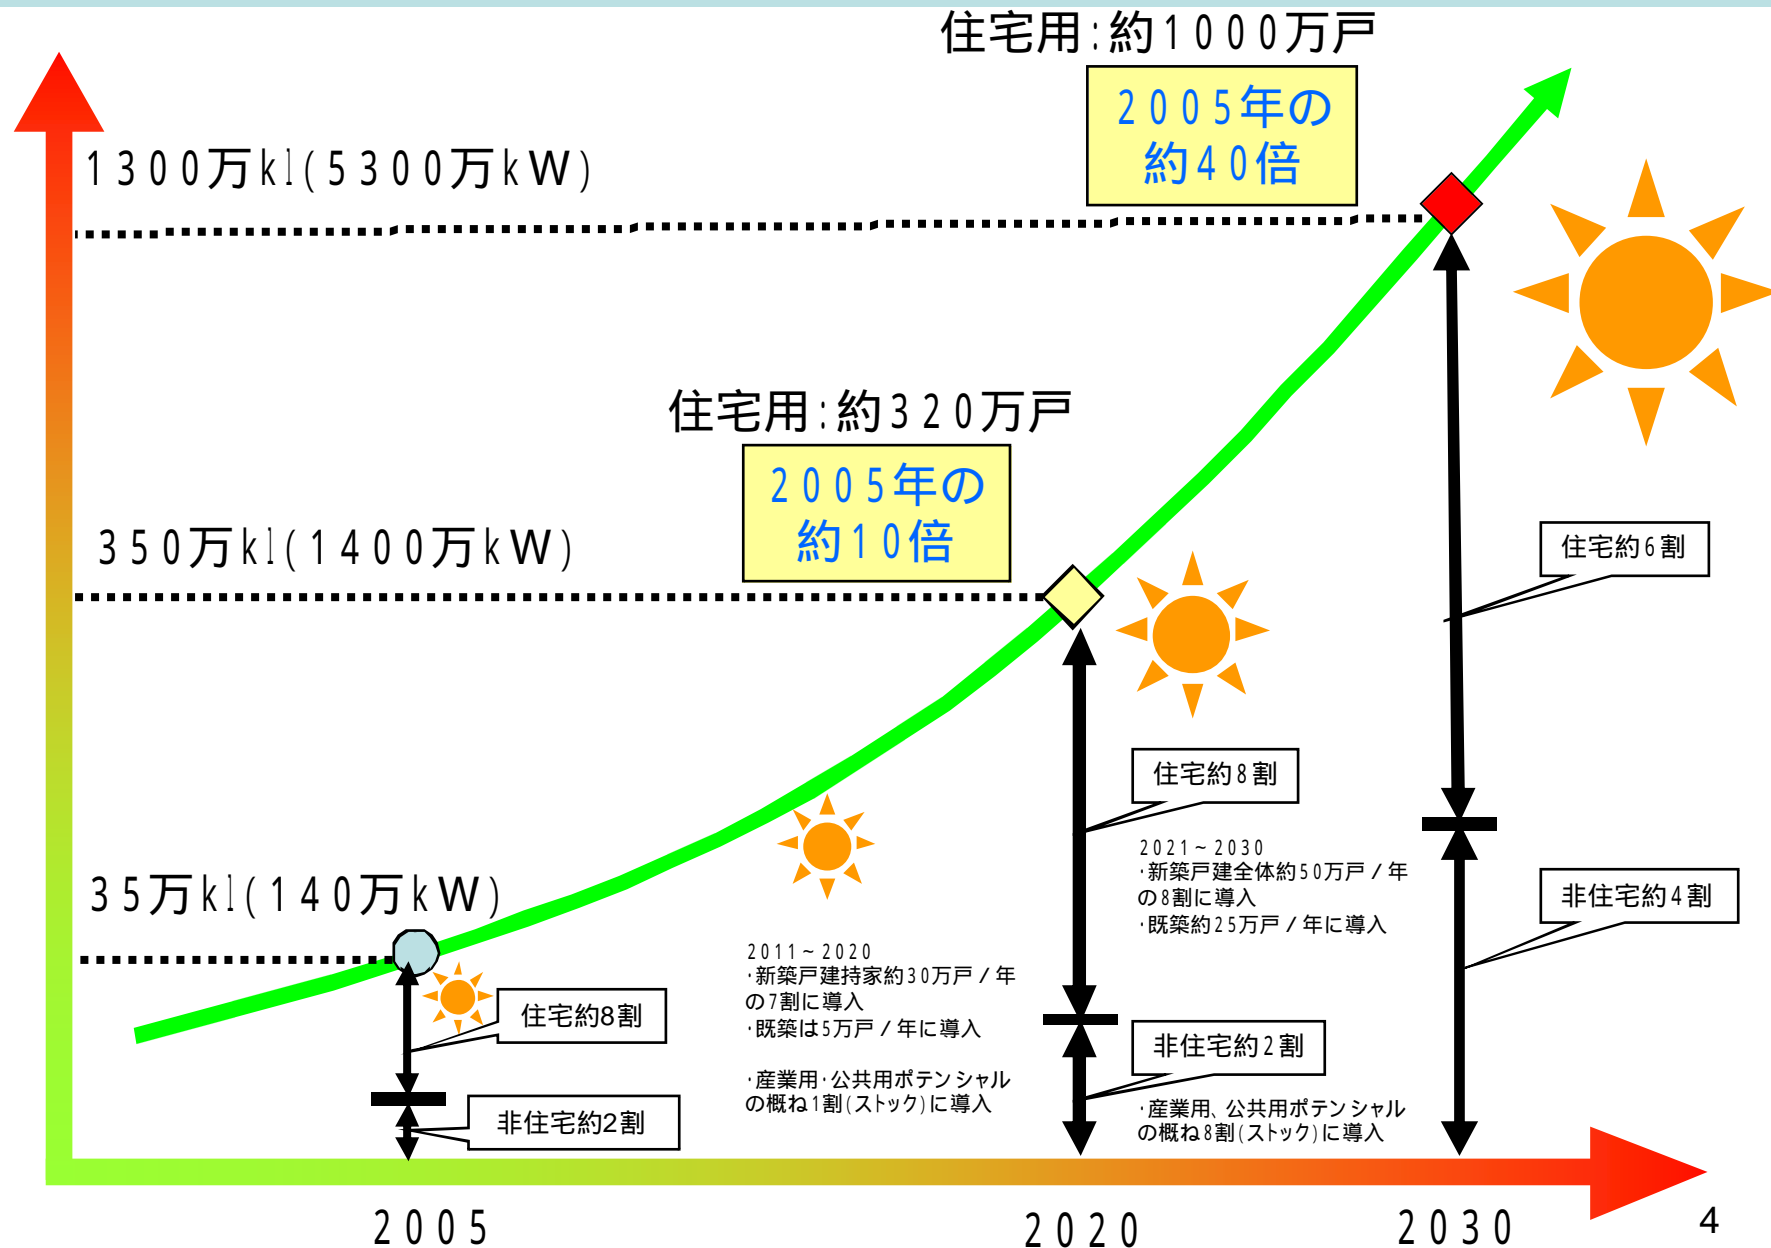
住宅用:約1000万戸

2005年の約40倍

1300万kl(5300万kW)

住宅用:約320万戸

2005年の約10倍

350万kl(1400万kW)

住宅約6割

住宅約8割

2021~2030
・新築戸建全体約50万戸/年の8割に導入
・既築約25万戸/年に導入

35万kl(140万kW)

2011~2020
・新築戸建持家約30万戸/年の7割に導入
・既築は5万戸/年に導入

・産業用・公共用ポテンシャルの概ね1割(ストック)に導入

非住宅約4割

住宅約8割

非住宅約2割

非住宅約2割

・産業用、公共用ポテンシャルの概ね8割(ストック)に導入

2005

2020

2030

4